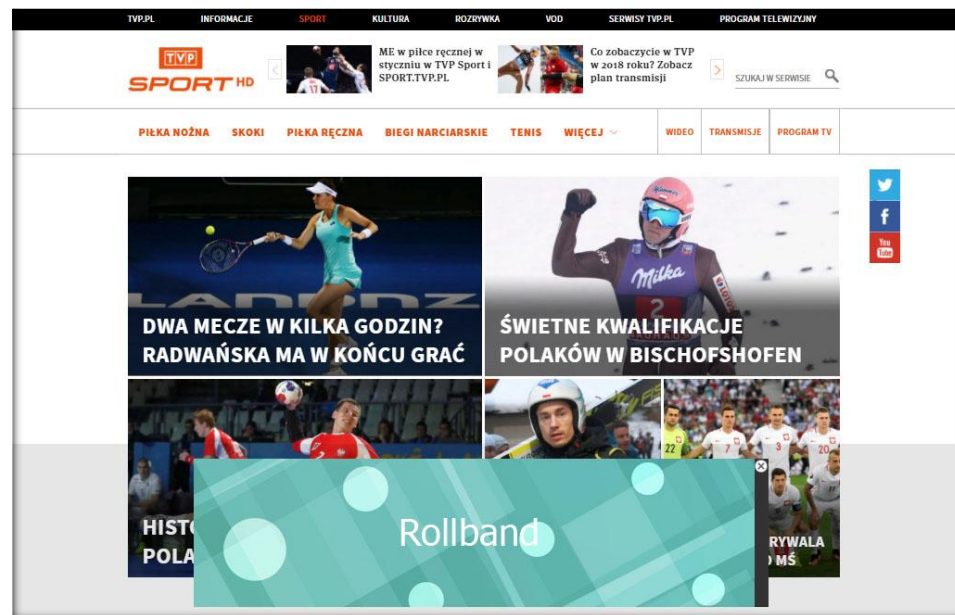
TVP.PL INFORMACJE SPORT KULTURA ROZRYWKA VOD SERWISY TVP.PL PROGRAM TELEWIZYJNY

TVP SPORT HD

ME w piłce ręcznej w styczniu w TVP Sport i SPORT.TVP.PL

Co zobaczycie w TVP w 2018 roku? Zobacz plan transmisji

SZUKAJ W SERWISIE

PIŁKA NOŻNA SKOKI PIŁKA RĘCZNA BIEGI NARCIARSKIE TENIS WIĘCEJ WIDEO TRANSMISJE PROGRAM TV

DWA MECZE W KILKA GODZIN? RADWAŃSKA MA W KOŃCU GRAĆ

ŚWIETNE KWALIFIKACJE POLAKÓW W BISCHOFSHOFEN

Milka

HISTO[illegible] POLA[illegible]

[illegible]RYWALA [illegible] MŚ

Rollband